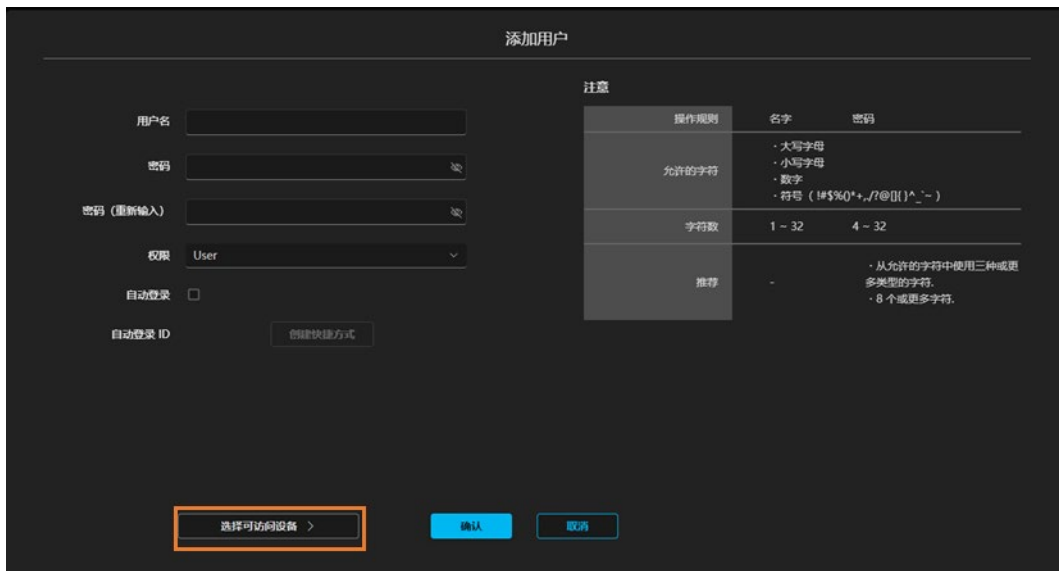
添加用户

用户名

密码

密码（重新输入）

权限 User

自动登录

自动登录 ID 创建快捷方式

注意

| 操作规则 | 名字 | 密码 |
|---|---|---|
| 允许的字符 | ・大写字母<br>・小写字母<br>・数字<br>・符号（!#$%()*+,./?@[]{}^_`~） | |
| 字符数 | 1 ~ 32 | 4 ~ 32 |
| 推荐 | - | ・从允许的字符中使用三种或更多类型的字符.<br>・8 个或更多字符. |

选择可访问设备 >

确认

取消